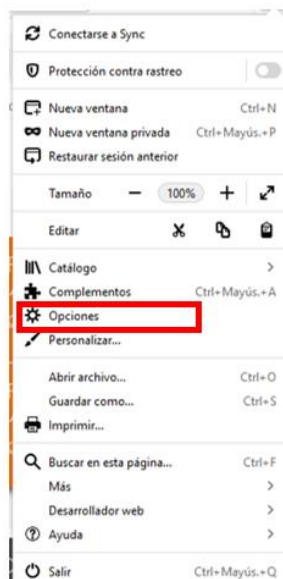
Conectarse a Sync

Protección contra rastreo

Nueva ventana Ctrl+N
Nueva ventana privada Ctrl+Mayús.+P
Restaurar sesión anterior

Tamaño — 100% +

Editar

Catálogo >
Complementos Ctrl+Mayús.+A
Opciones
Personalizar...

Abrir archivo... Ctrl+O
Guardar como... Ctrl+S
Imprimir...

Buscar en esta página... Ctrl+F
Más >
Desarrollador web >
Ayuda >

Salir Ctrl+Mayús.+Q